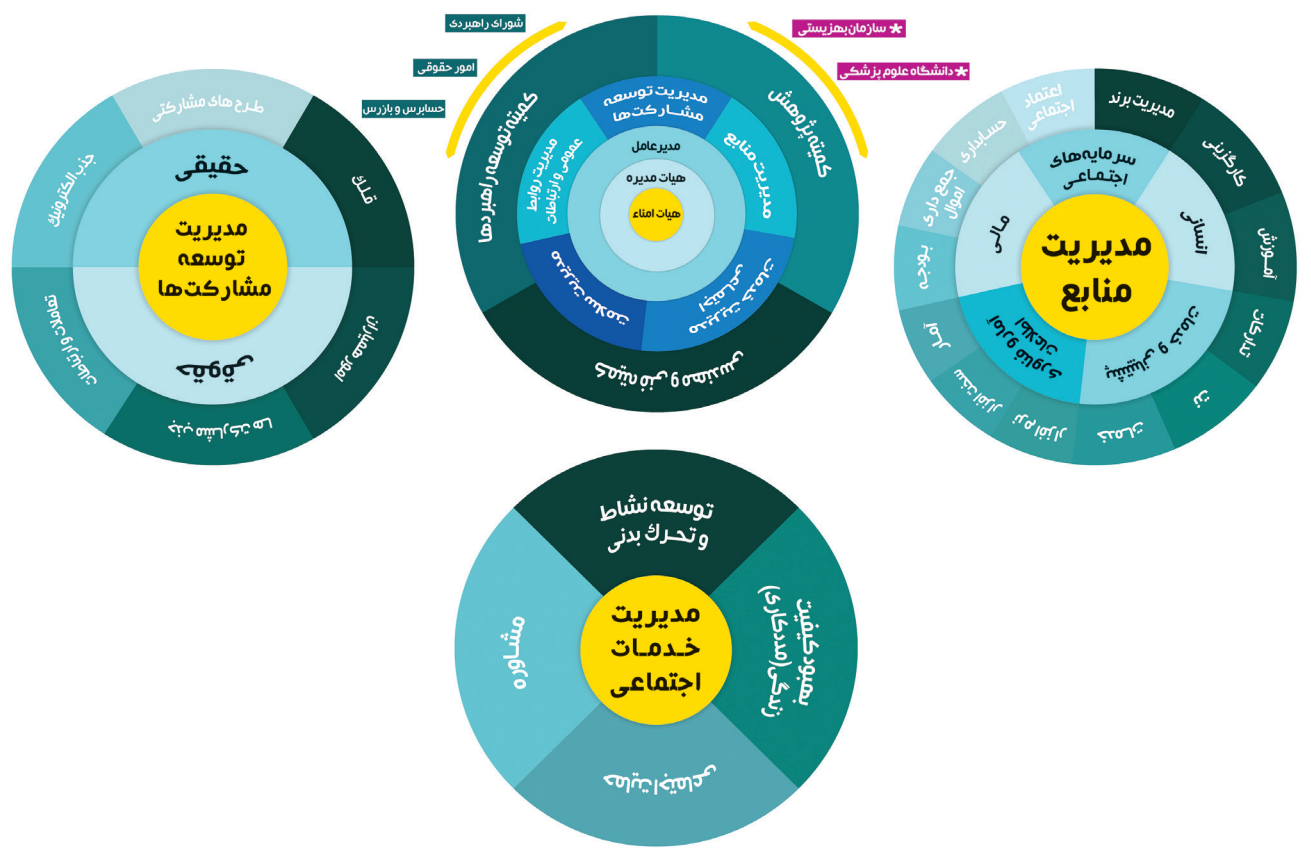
شورای راهبردی

امور حقوقی

حسابرس و بازرس

★ سازمان بهزیستی

★ دانشگاه علوم پزشکی

کمیته توسعه راهبردها

کمیته پژوهش

مدیریت توسعه مشارکت‌ها

مدیریت منابع

مدیریت روابط عمومی و ارتباطات

مدیرعامل

هیات مدیره

هیات امناء

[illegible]

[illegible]

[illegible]

طرح های مشارکتی

حقیقی

فلک

جذب الکترونیک

مدیریت توسعه مشارکت‌ها

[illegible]

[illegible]

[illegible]

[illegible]

مدیریت برند

اعتماد اجتماعی

کارگزینی

حسابداری

سرمایه‌های اجتماعی

جمع داری اموال

آموزش

انسانی

مالی

مدیریت منابع

بودجه

تدارکات

آمار

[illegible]

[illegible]

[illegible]

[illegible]

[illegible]

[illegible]

توسعه نشاط و تحرک بدنی

مشاوره

مدیریت خدمات اجتماعی

بهبود کیفیت زندگی (مددکاری)

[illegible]